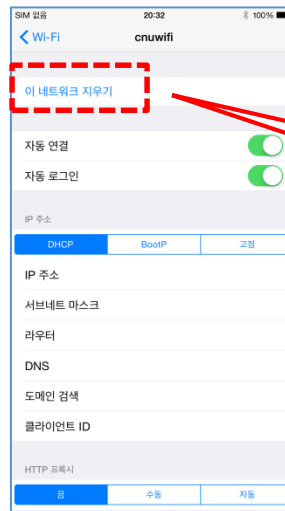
SIM 없음
20:32
100%
Wi-Fi
cnuwifi

이 네트워크 지우기

자동 연결
자동 로그인

IP 주소

| DHCP | BootP | 고정 |
|---|---|---|

IP 주소
서브네트 마스크
라우터
DNS
도메인 검색
클라이언트 ID

HTTP 프록시

| 끔 | 수동 | 자동 |
|---|---|---|